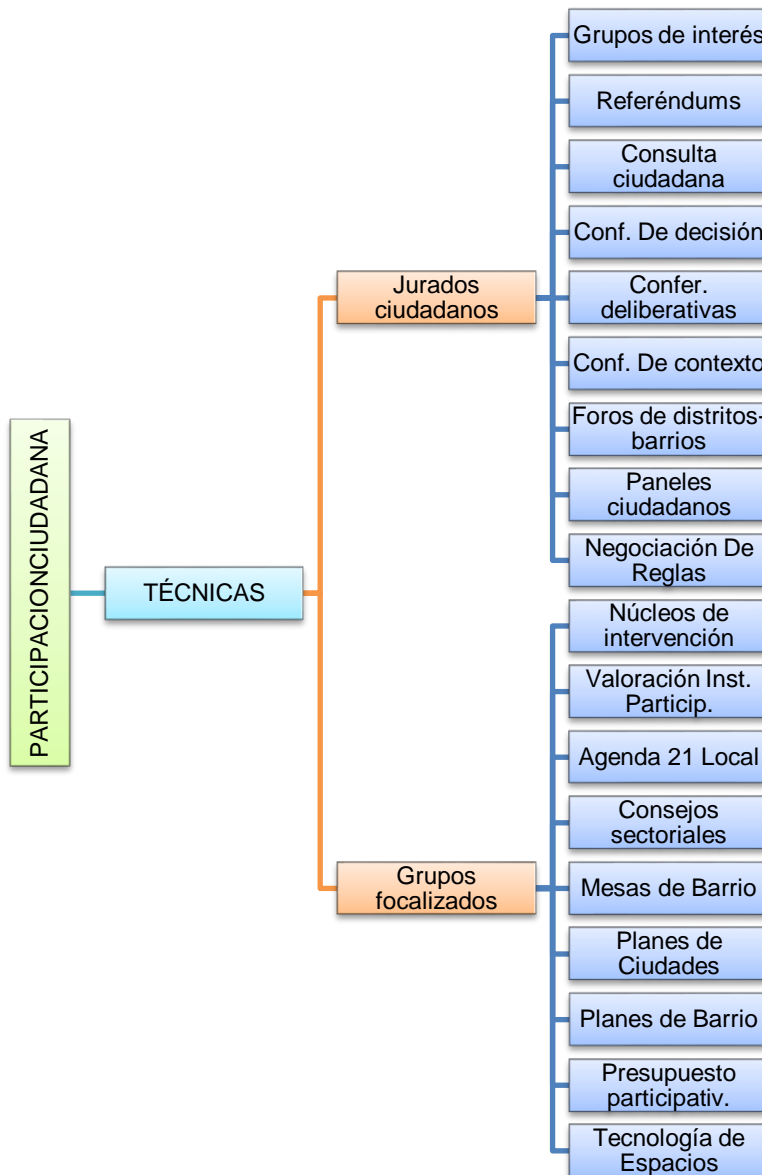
PARTICIPACIONCIUDADANA

TÉCNICAS

Jurados ciudadanos

Grupos de interés

Referéndums

Consulta ciudadana

Conf. De decisión

Confer. deliberativas

Conf. De contexto

Foros de distritos-barrios

Paneles ciudadanos

Negociación De Reglas

Grupos focalizados

Núcleos de intervención

Valoración Inst. Particip.

Agenda 21 Local

Consejos sectoriales

Mesas de Barrio

Planes de Ciudades

Planes de Barrio

Presupuesto participativ.

Tecnología de Espacios